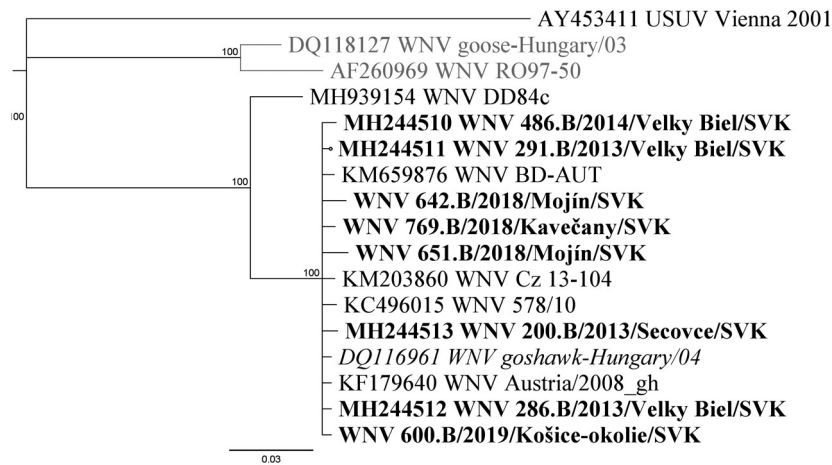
AY453411 USUV Vienna 2001

100

DQ118127 WNV goose-Hungary/03

AF260969 WNV RO97-50

100

MH939154 WNV DD84c

MH244510 WNV 486.B/2014/Velky Biel/SVK

MH244511 WNV 291.B/2013/Velky Biel/SVK

100

KM659876 WNV BD-AUT

WNV 642.B/2018/Mojín/SVK

WNV 769.B/2018/Kavečany/SVK

WNV 651.B/2018/Mojín/SVK

100

KM203860 WNV Cz 13-104

KC496015 WNV 578/10

MH244513 WNV 200.B/2013/Secovce/SVK

DQ116961 WNV goshawk-Hungary/04

KF179640 WNV Austria/2008_gh

MH244512 WNV 286.B/2013/Velky Biel/SVK

WNV 600.B/2019/Košice-okolie/SVK

0.03